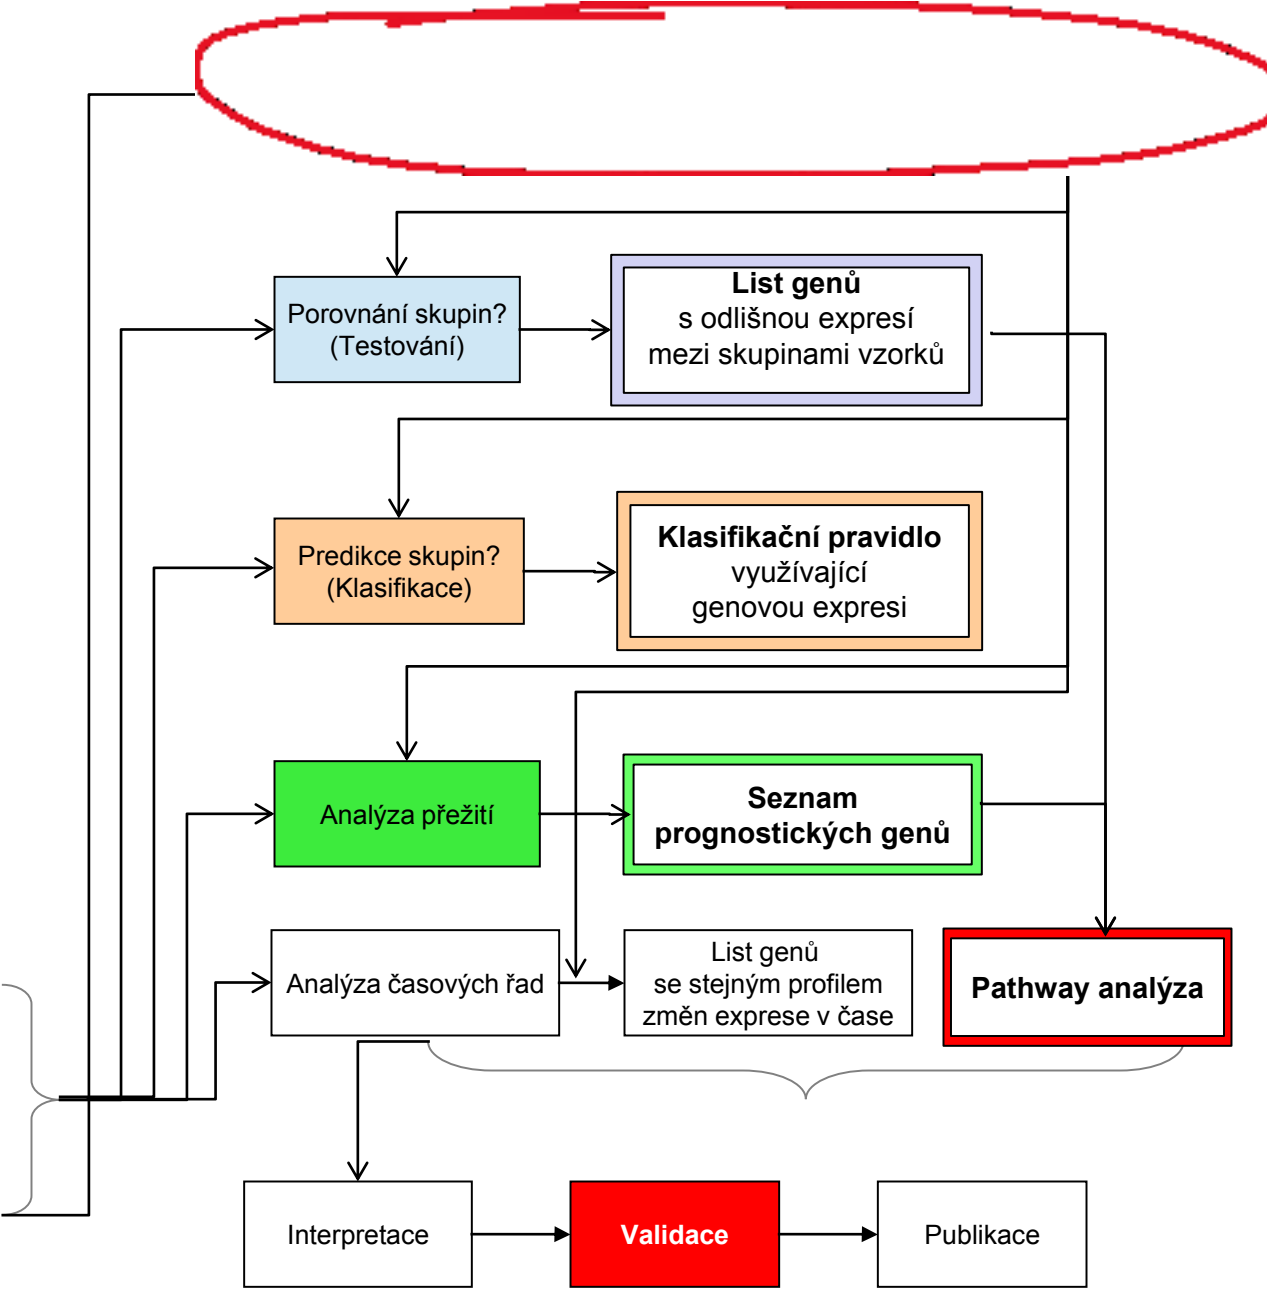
Porovnání skupin?
(Testování)

**List genů**
s odlišnou expresí
mezi skupinami vzorků

Predikce skupin?
(Klasifikace)

**Klasifikační pravidlo**
využívající
genovou expresi

Analýza přežití

**Seznam prognostických genů**

Analýza časových řad

List genů
se stejným profilem
změn exprese v čase

**Pathway analýza**

Interpretace

Validace

Publikace